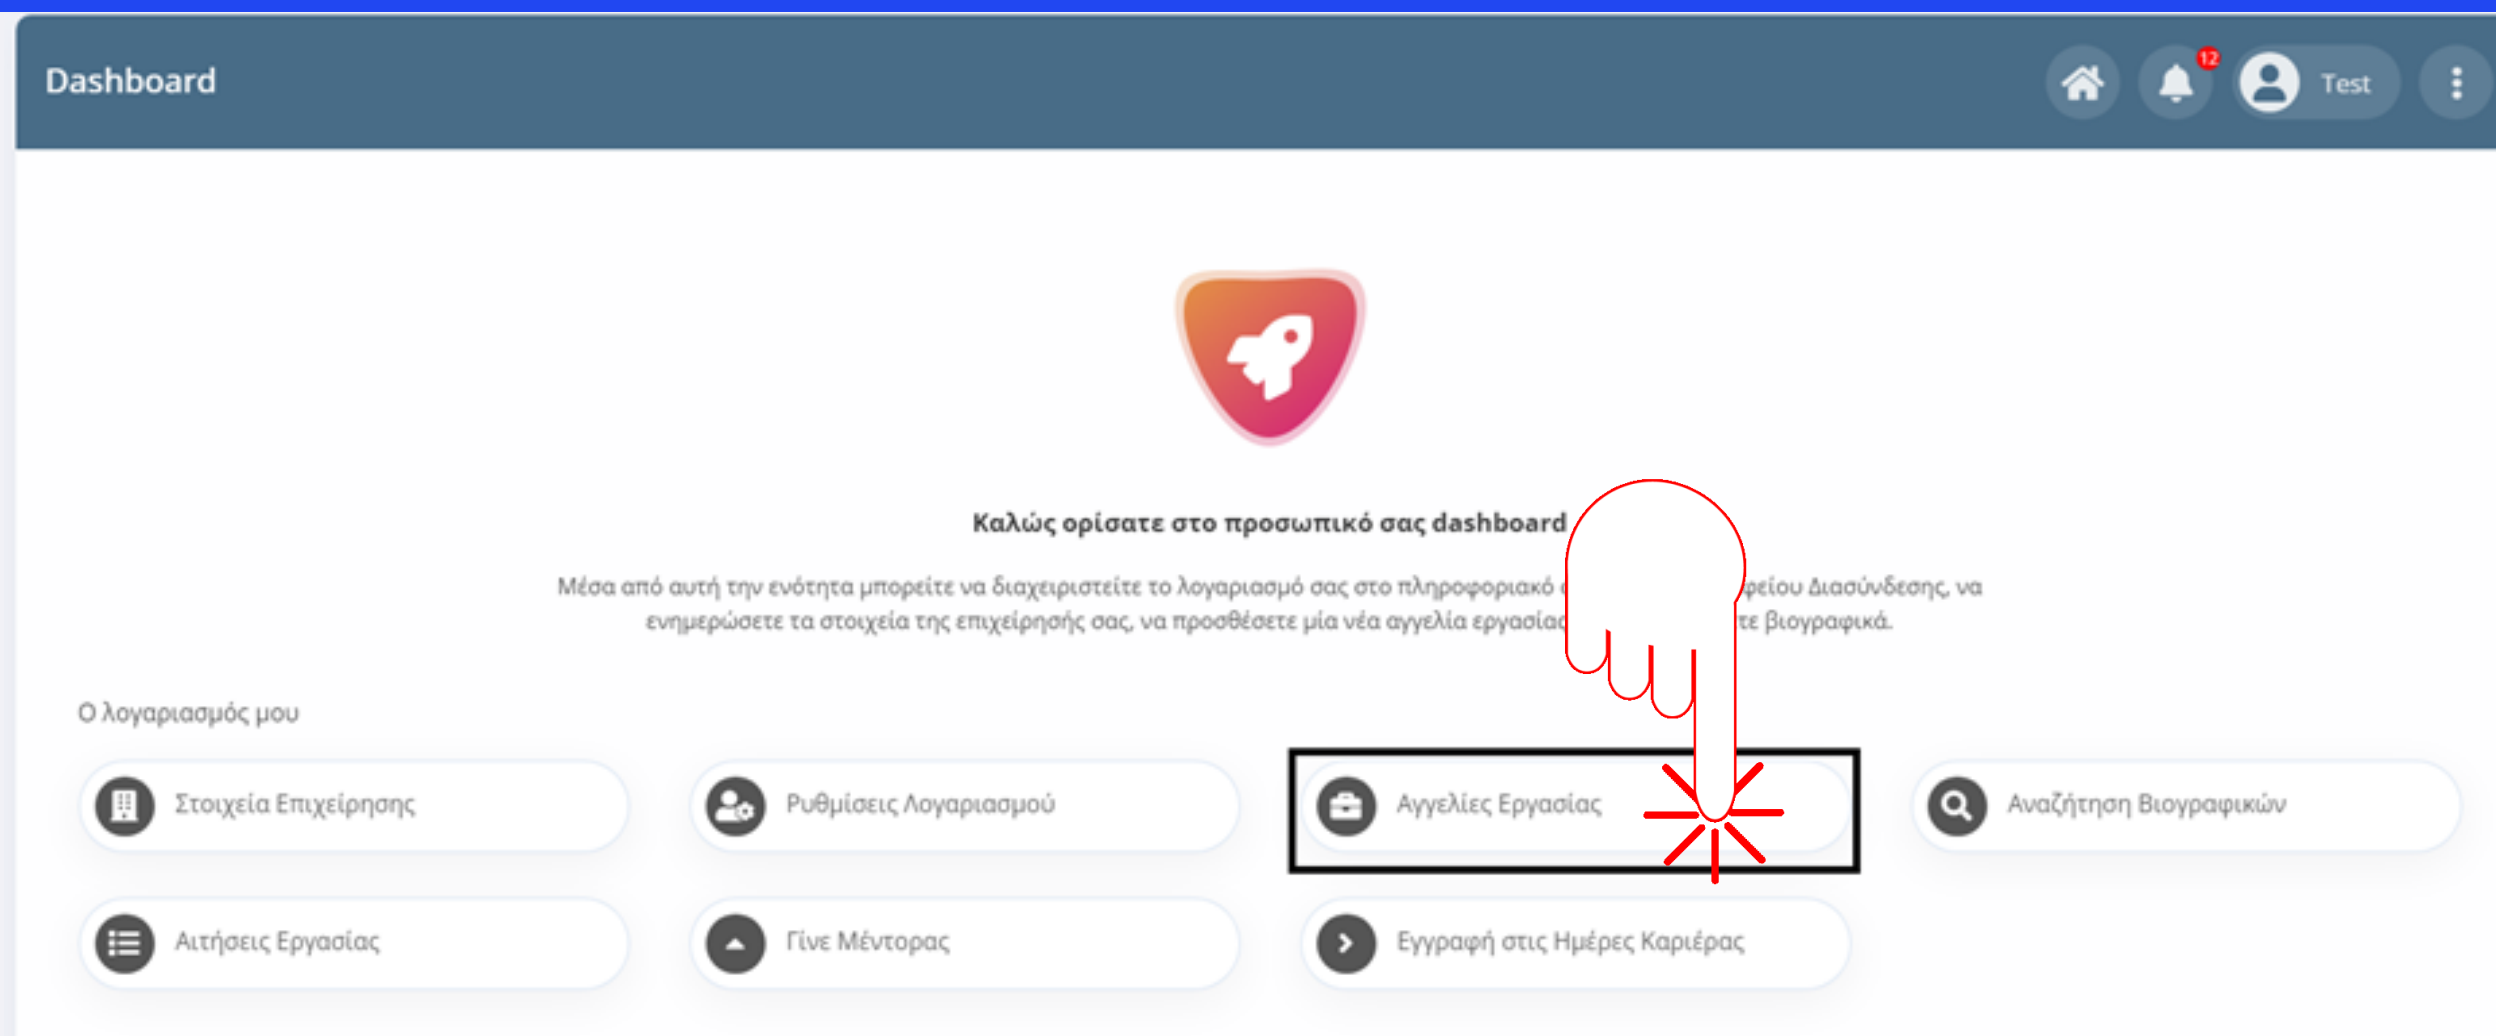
Dashboard

12

Test

Καλώς ορίσατε στο προσωπικό σας dashboard

Μέσα από αυτή την ενότητα μπορείτε να διαχειριστείτε το λογαριασμό σας στο πληροφοριακό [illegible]φείου Διασύνδεσης, να ενημερώσετε τα στοιχεία της επιχείρησής σας, να προσθέσετε μία νέα αγγελία εργασία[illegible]τε βιογραφικά.

Ο λογαριασμός μου

Στοιχεία Επιχείρησης

Ρυθμίσεις Λογαριασμού

Αγγελίες Εργασίας

Αναζήτηση Βιογραφικών

Αιτήσεις Εργασίας

Γίνε Μέντορας

Εγγραφή στις Ημέρες Καριέρας